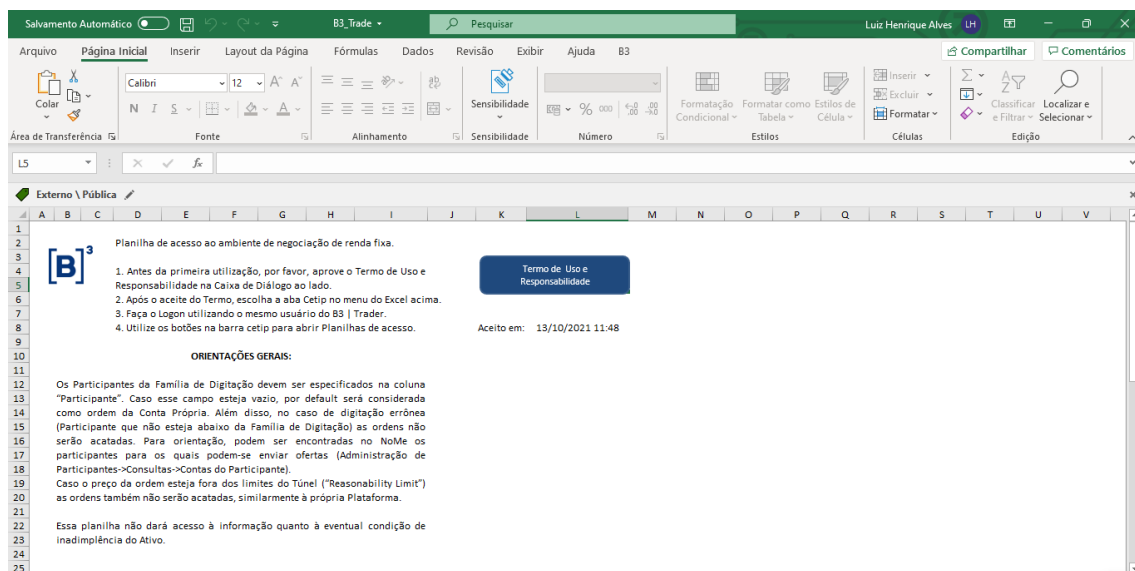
Salvamento Automático B3_Trade Pesquisar Luiz Henrique Alves LH

Arquivo Página Inicial Inserir Layout da Página Fórmulas Dados Revisão Exibir Ajuda B3 Compartilhar Comentários

Colar Calibri 12 Sensibilidade Formatação Condicional Formatar como Tabela Estilos de Célula Inserir Excluir Formatar Classificar e Filtrar Localizar e Selecionar

Área de Transferência Fonte Alinhamento Sensibilidade Número Estilos Células Edição

L5 fx

Externo \ Pública

A B C D E F G H I J K L M N O P Q R S T U V

[B]³

Planilha de acesso ao ambiente de negociação de renda fixa.

1. Antes da primeira utilização, por favor, aprove o Termo de Uso e Responsabilidade na Caixa de Diálogo ao lado.
2. Após o aceite do Termo, escolha a aba Cetip no menu do Excel acima.
3. Faça o Logon utilizando o mesmo usuário do B3 | Trader.
4. Utilize os botões na barra cetip para abrir Planilhas de acesso.

Termo de Uso e Responsabilidade

Aceito em: 13/10/2021 11:48

ORIENTAÇÕES GERAIS:

Os Participantes da Família de Digitação devem ser especificados na coluna "Participante". Caso esse campo esteja vazio, por default será considerada como ordem da Conta Própria. Além disso, no caso de digitação errônea (Participante que não esteja abaixo da Família de Digitação) as ordens não serão acatadas. Para orientação, podem ser encontradas no NoMe os participantes para os quais podem-se enviar ofertas (Administração de Participantes->Consultas->Contas do Participante).
Caso o preço da ordem esteja fora dos limites do Túnel ("Reasonability Limit") as ordens também não serão acatadas, similarmente à própria Plataforma.

Essa planilha não dará acesso à informação quanto à eventual condição de inadimplência do Ativo.